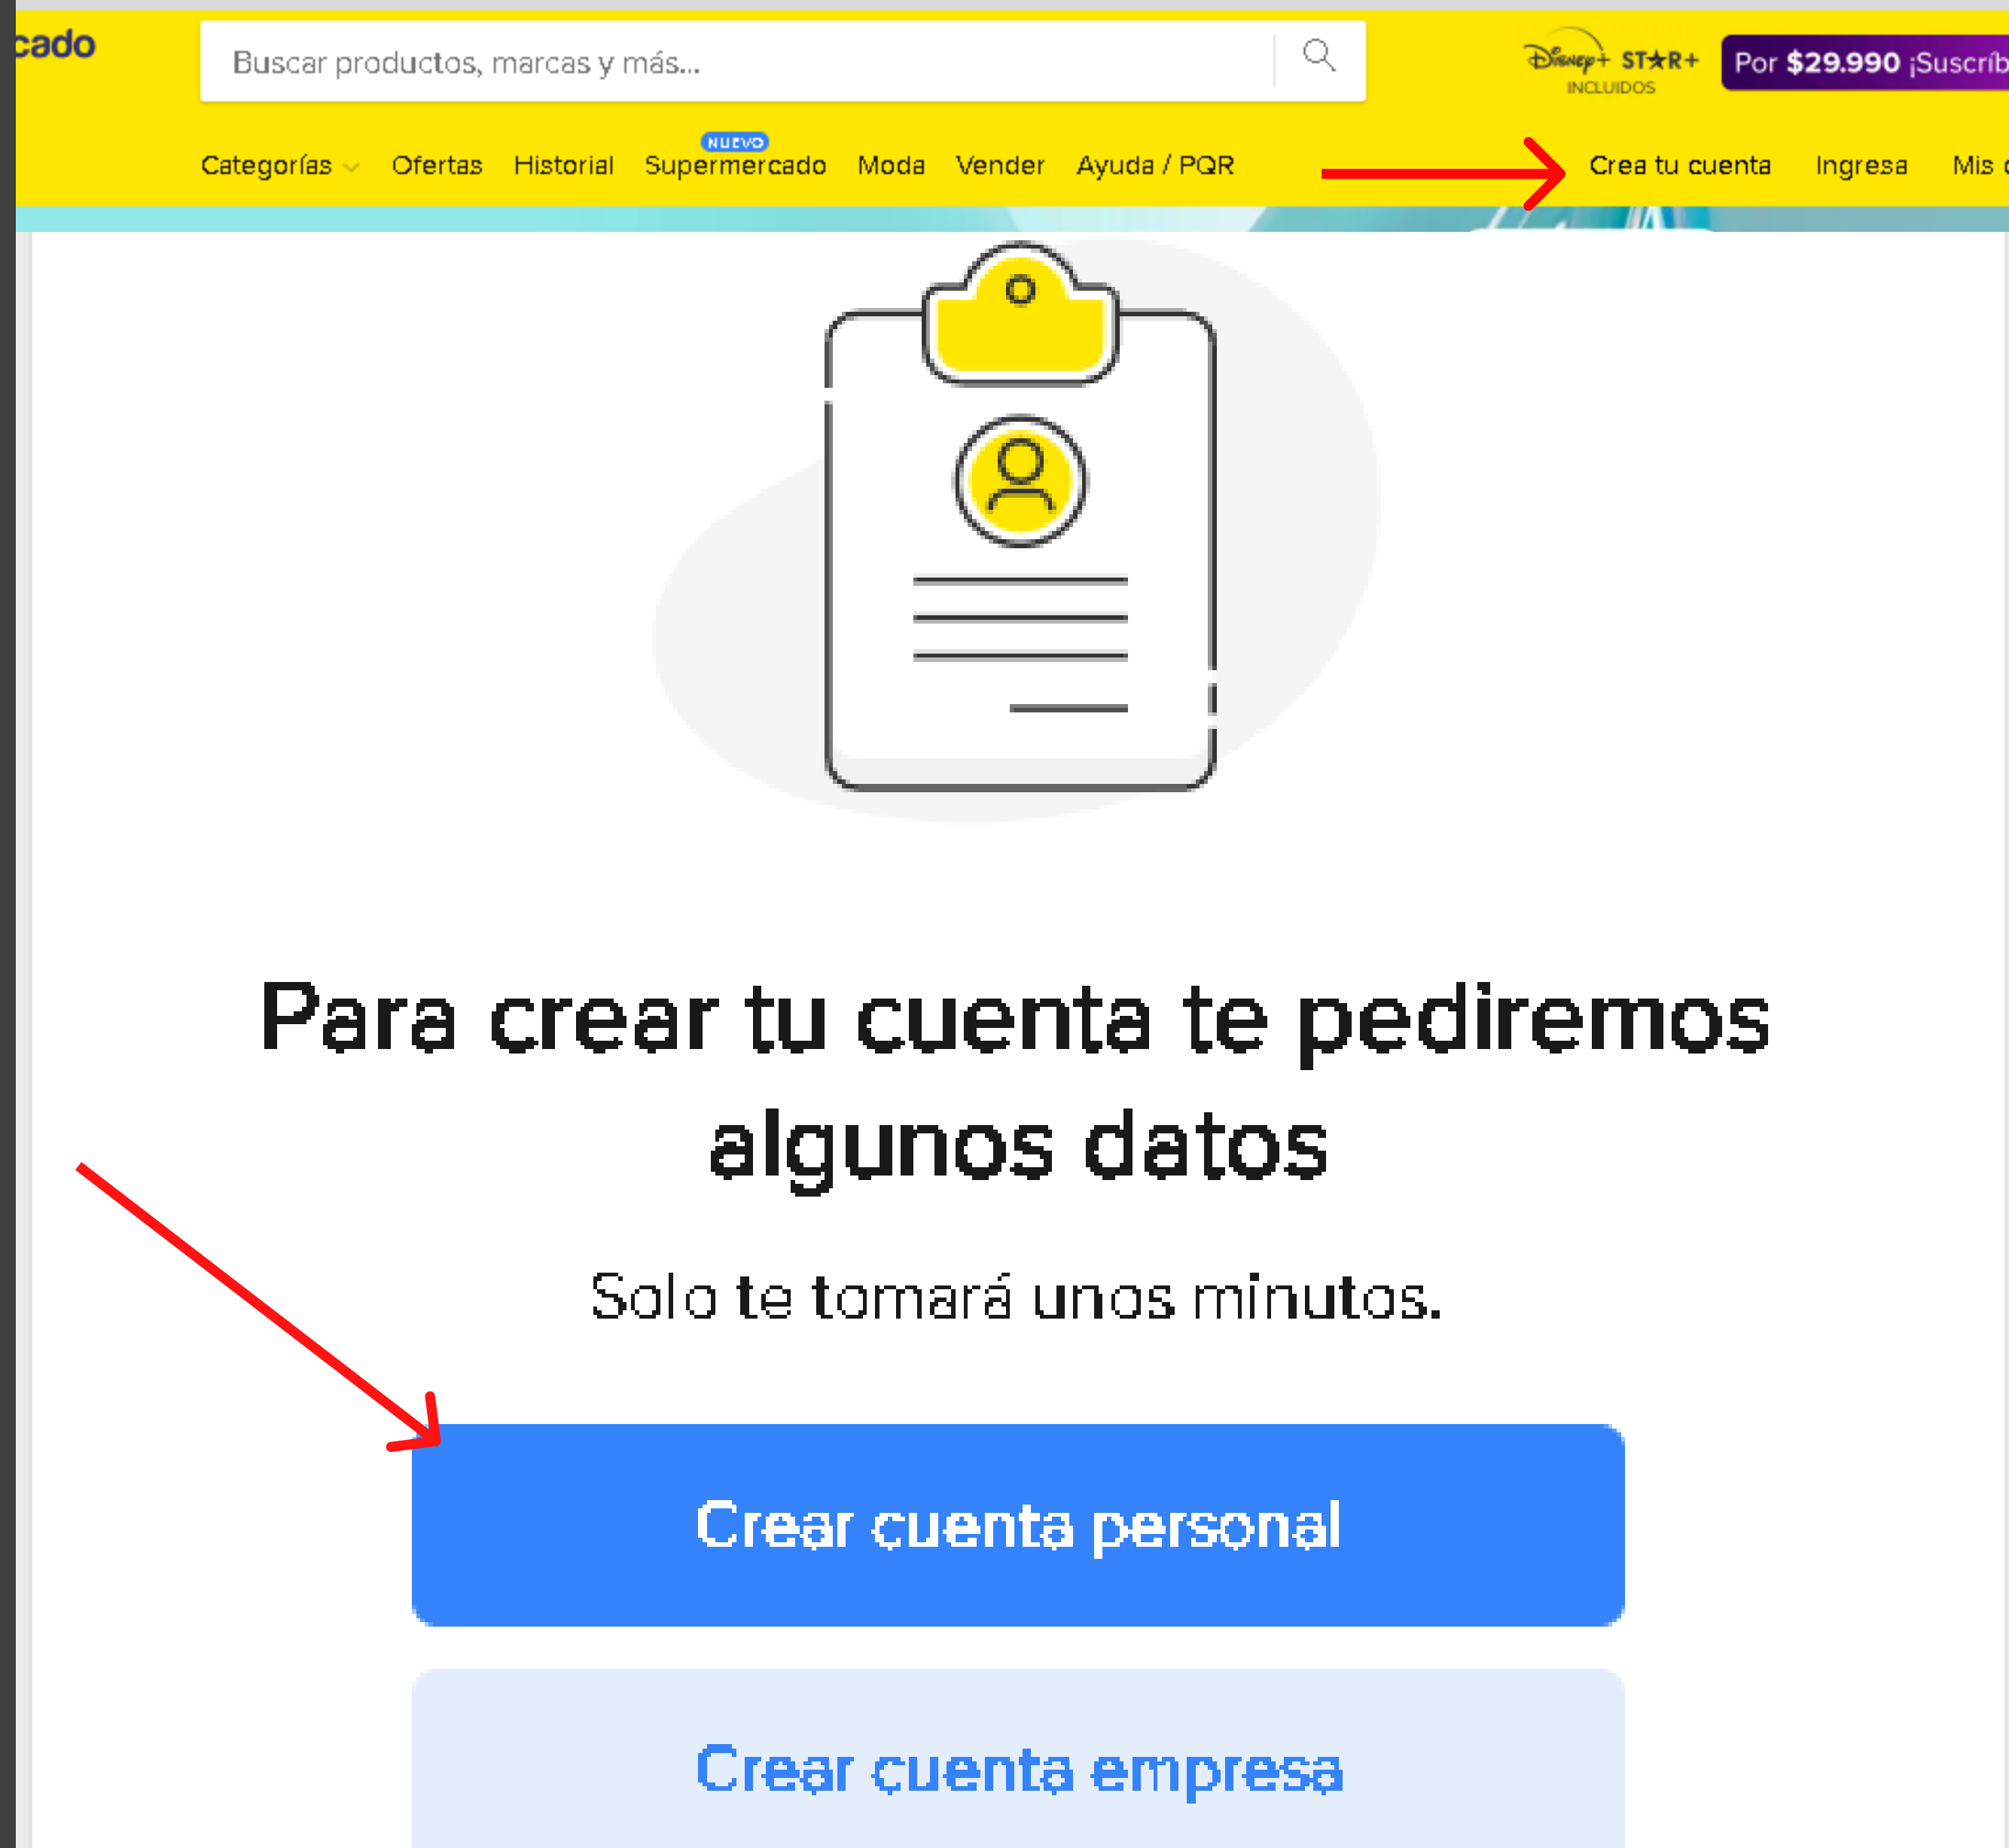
cado

Buscar productos, marcas y más...

Disney+ STAR+ INCLUIDOS

Por $29.990 ¡Suscrib

Categorías Ofertas Historial NUEVO Supermercado Moda Vender Ayuda / PQR

Crea tu cuenta Ingresa Mis

Para crear tu cuenta te pediremos algunos datos

Solo te tomará unos minutos.

Crear cuenta personal

Crear cuenta empresa